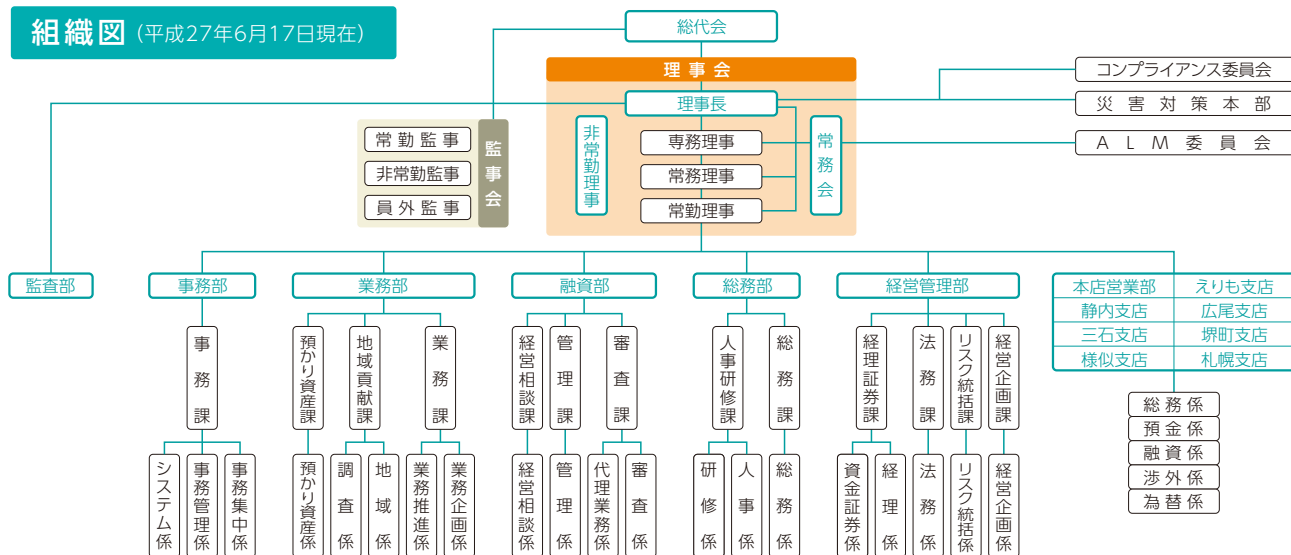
組織図（平成27年6月17日現在）

総代会

理事会

理事長

非常勤理事

専務理事

常務理事

常勤理事

常務会

コンプライアンス委員会

災害対策本部

ALM委員会

常勤監事

非常勤監事

員外監事

監事会

監査部

事務部

事務課

システム係

事務管理係

事務集中係

業務部

預かり資産課

地域貢献課

業務課

預かり資産係

調査係

地域係

業務推進係

業務企画係

融資部

経営相談課

管理課

審査課

経営相談係

管理係

代理業務係

審査係

総務部

人事研修課

総務課

研修係

人事係

総務係

経営管理部

経理証券課

法務課

リスク統括課

経営企画課

資金証券係

経理係

法務係

リスク統括係

経営企画係

| 本店営業部 | えりも支店 |
|---|---|
| 静内支店 | 広尾支店 |
| 三石支店 | 堺町支店 |
| 様似支店 | 札幌支店 |

総務係

預金係

融資係

渉外係

為替係